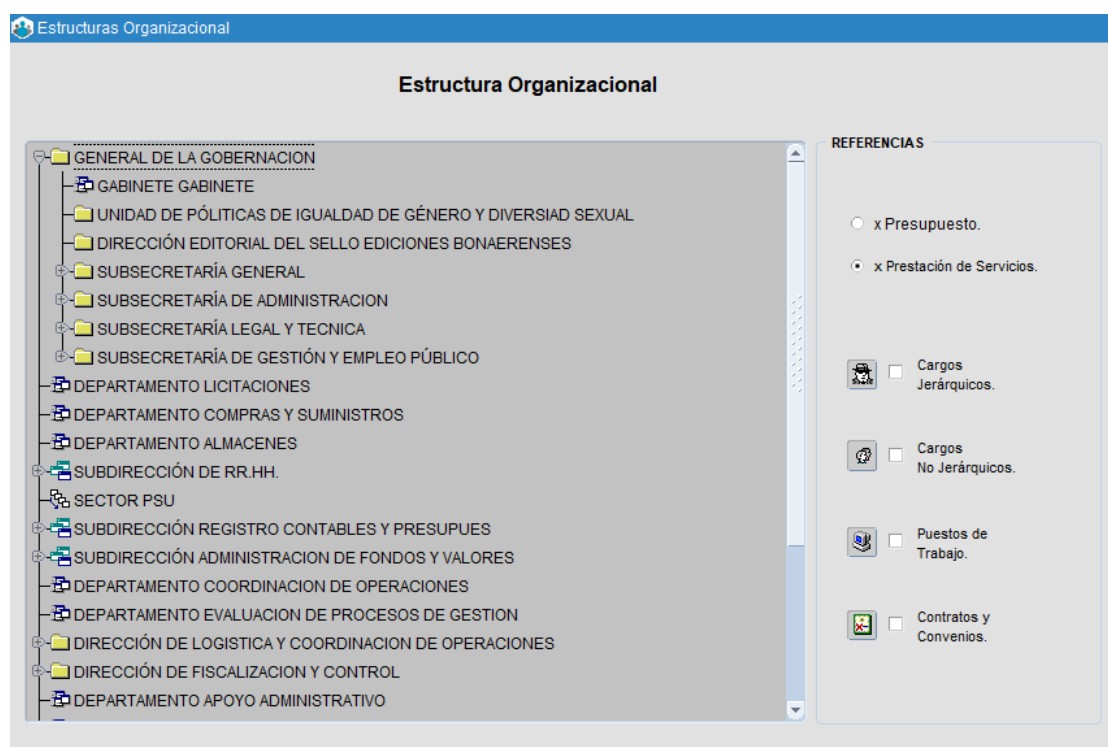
Estructuras Organizacional

Estructura Organizacional

GENERAL DE LA GOBERNACION
GABINETE GABINETE
UNIDAD DE PÓLITICAS DE IGUALDAD DE GÉNERO Y DIVERSIAD SEXUAL
DIRECCIÓN EDITORIAL DEL SELLO EDICIONES BONAERENSES
SUBSECRETARÍA GENERAL
SUBSECRETARÍA DE ADMINISTRACION
SUBSECRETARÍA LEGAL Y TECNICA
SUBSECRETARÍA DE GESTIÓN Y EMPLEO PÚBLICO
DEPARTAMENTO LICITACIONES
DEPARTAMENTO COMPRAS Y SUMINISTROS
DEPARTAMENTO ALMACENES
SUBDIRECCIÓN DE RR.HH.
SECTOR PSU
SUBDIRECCIÓN REGISTRO CONTABLES Y PRESUPUES
SUBDIRECCIÓN ADMINISTRACION DE FONDOS Y VALORES
DEPARTAMENTO COORDINACION DE OPERACIONES
DEPARTAMENTO EVALUACION DE PROCESOS DE GESTION
DIRECCIÓN DE LOGISTICA Y COORDINACION DE OPERACIONES
DIRECCIÓN DE FISCALIZACION Y CONTROL
DEPARTAMENTO APOYO ADMINISTRATIVO

REFERENCIAS

x Presupuesto.

x Prestación de Servicios.

Cargos Jerárquicos.

Cargos No Jerárquicos.

Puestos de Trabajo.

Contratos y Convenios.